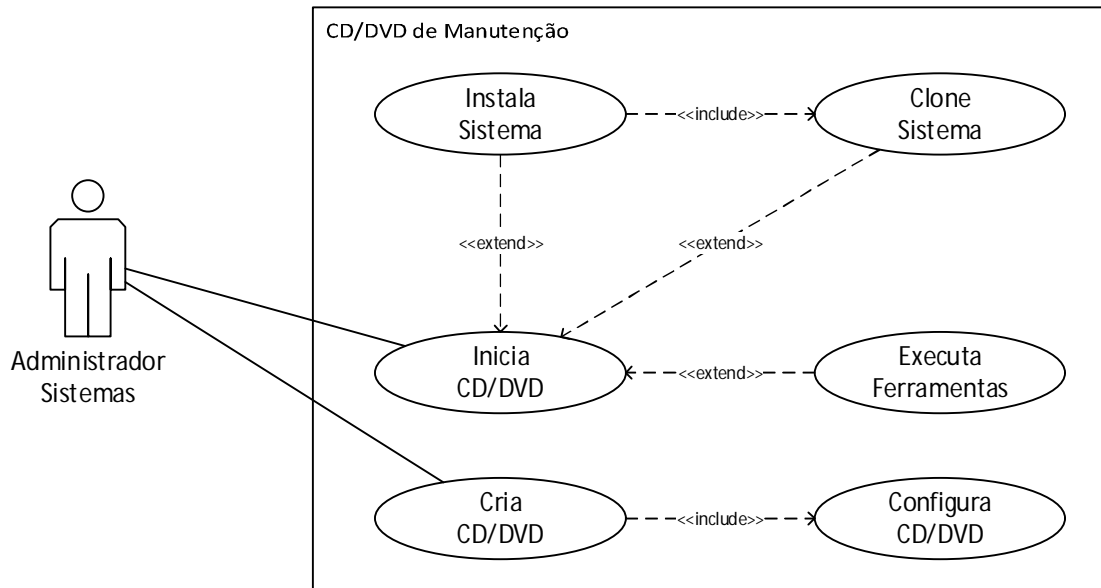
CD/DVD de Manutenção

Instala Sistema

<<include>>

Clone Sistema

<<extend>>

<<extend>>

Administrador Sistemas

Inicia CD/DVD

<<extend>>

Executa Ferramentas

Cria CD/DVD

<<include>>

Configura CD/DVD